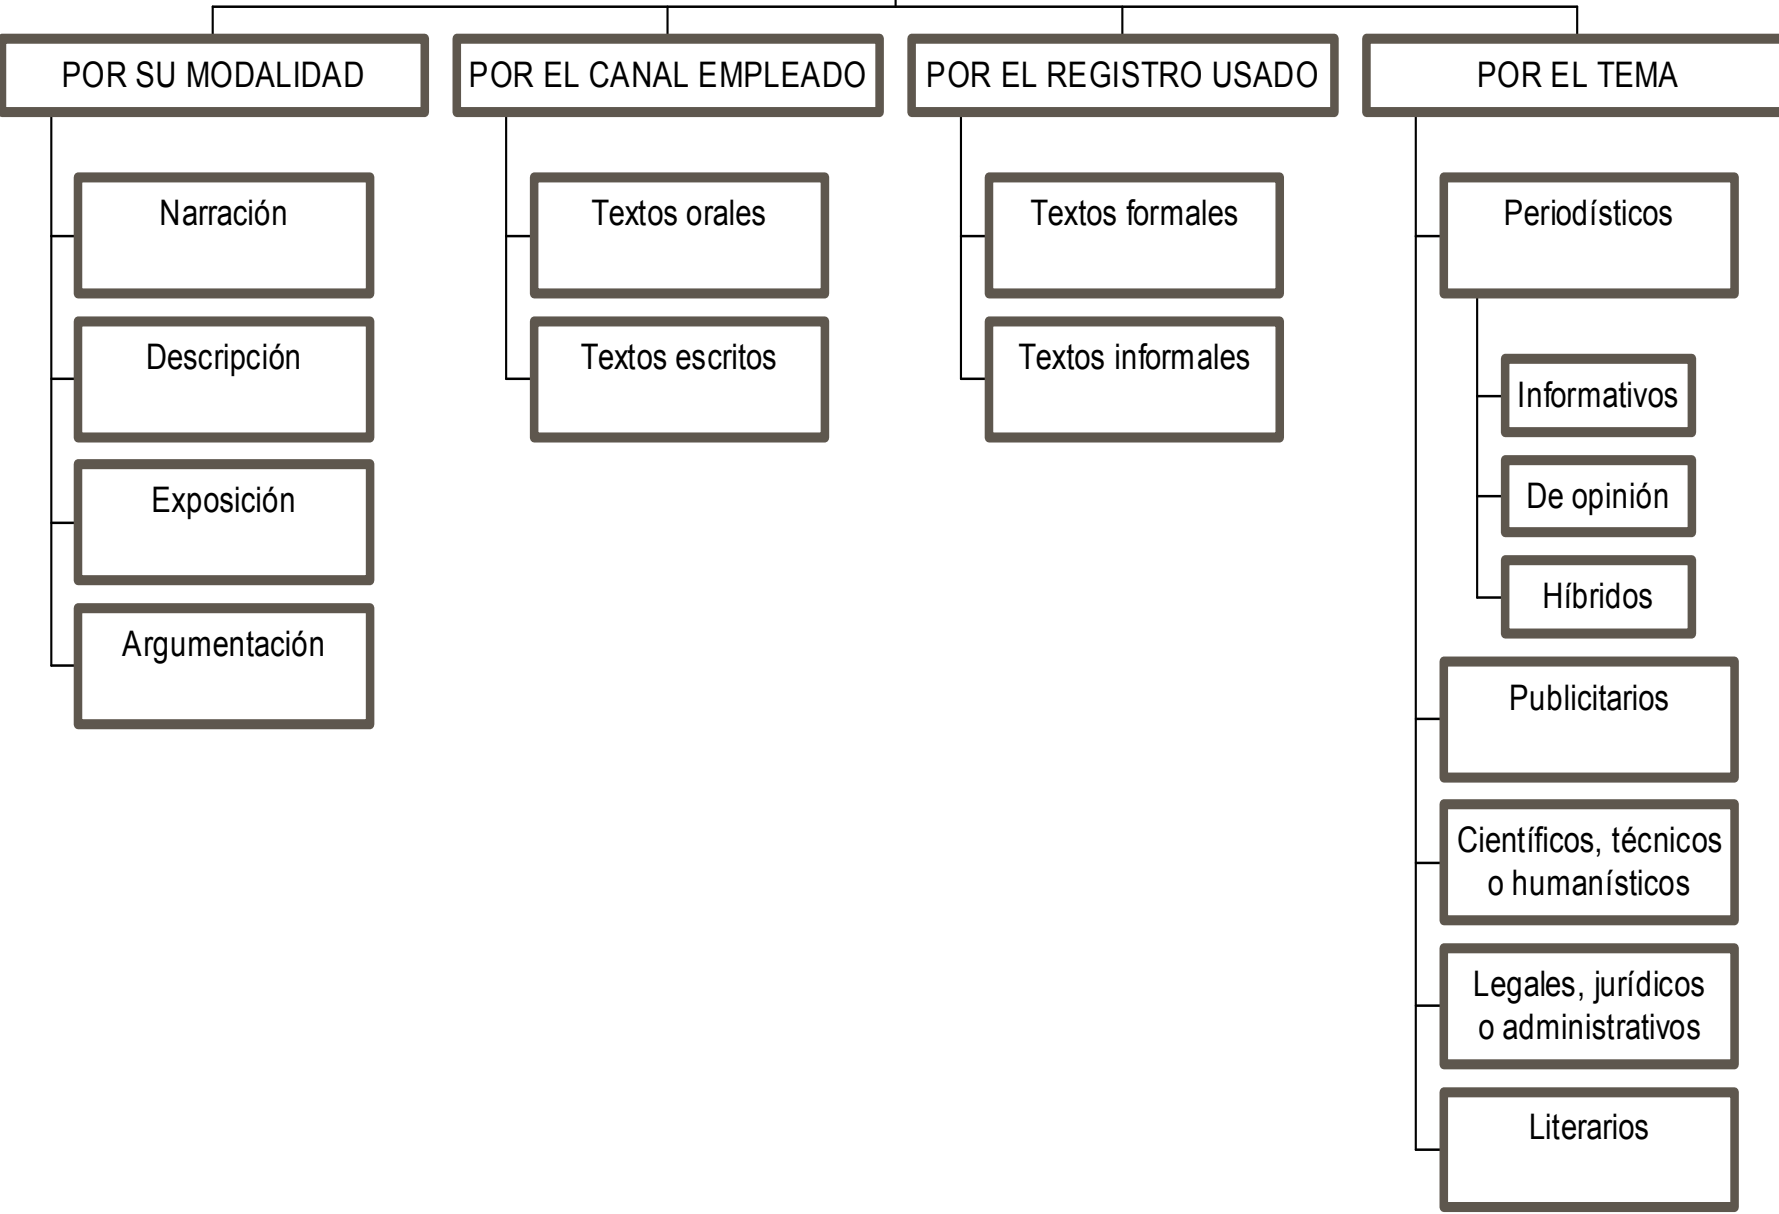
POR SU MODALIDAD

Narración

Descripción

Exposición

Argumentación

POR EL CANAL EMPLEADO

Textos orales

Textos escritos

POR EL REGISTRO USADO

Textos formales

Textos informales

POR EL TEMA

Periodísticos

Informativos

De opinión

Híbridos

Publicitarios

Científicos, técnicos o humanísticos

Legales, jurídicos o administrativos

Literarios